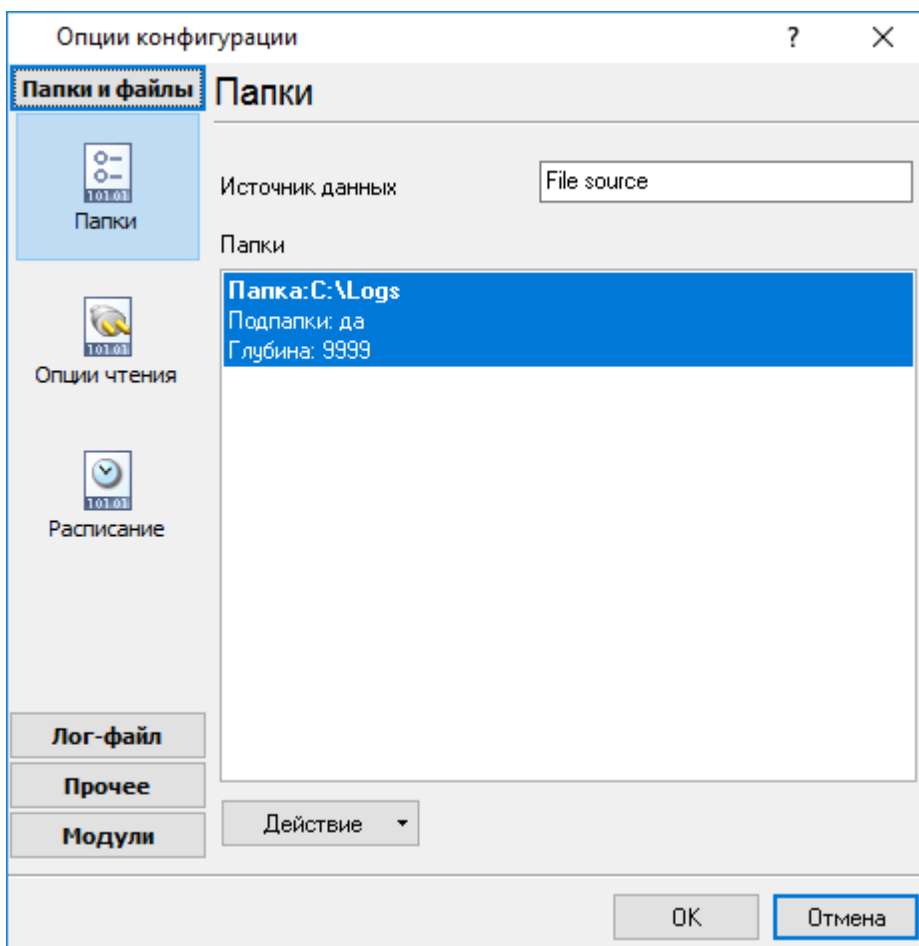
Опции конфигурации
?
Папки и файлы
Папки
101.01
Папки
101.01
Опции чтения
101.01
Расписание
Лог-файл
Прочее
Модули
Папки
Источник данных
File source
Папки
Папка:C:\Logs
Подпапки: да
Глубина: 9999
Действие
OK
Отмена